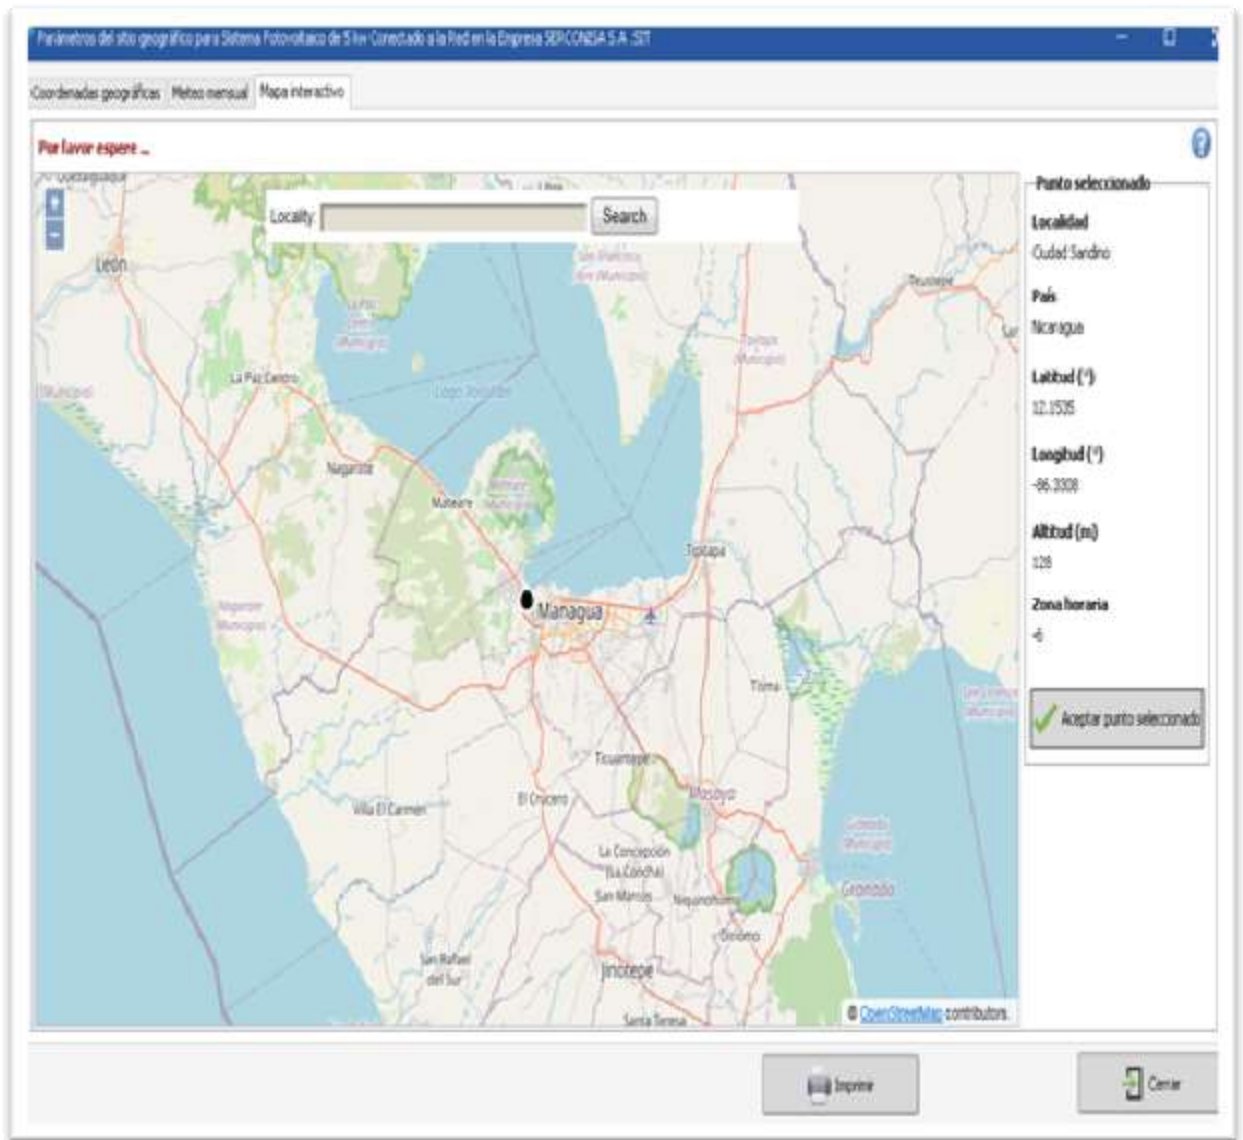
Parámetros del sitio geográfico para Sistema Fotovoltaico de 5 kw Conectado a la Red en la Empresa SEPCONSA S.A .SIT

Coordenadas geográficas | Meteo mensual | Mapa interactivo

Por favor espere ...

Locality: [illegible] Search

León
La Paz Centro
Lago Xolotlán
Nagarote
Mateare
Managua
Tipitapa
Tisma
Ticuantepe
Masaya
El Crucero
Villa El Carmen
La Concepción (La Concha)
San Marcos
Niquinohomo
Diriomo
Granada
San Rafael del Sur
Jinotepe
Santa Teresa
Teustepe

© OpenStreetMap contributors.

Punto seleccionado
Localidad
Ciudad Sandino
País
Nicaragua
Latitud (°)
12.1535
Longitud (°)
-86.3308
Altitud (m)
128
Zona horaria
-6

Aceptar punto seleccionado

Imprimir
Cerrar